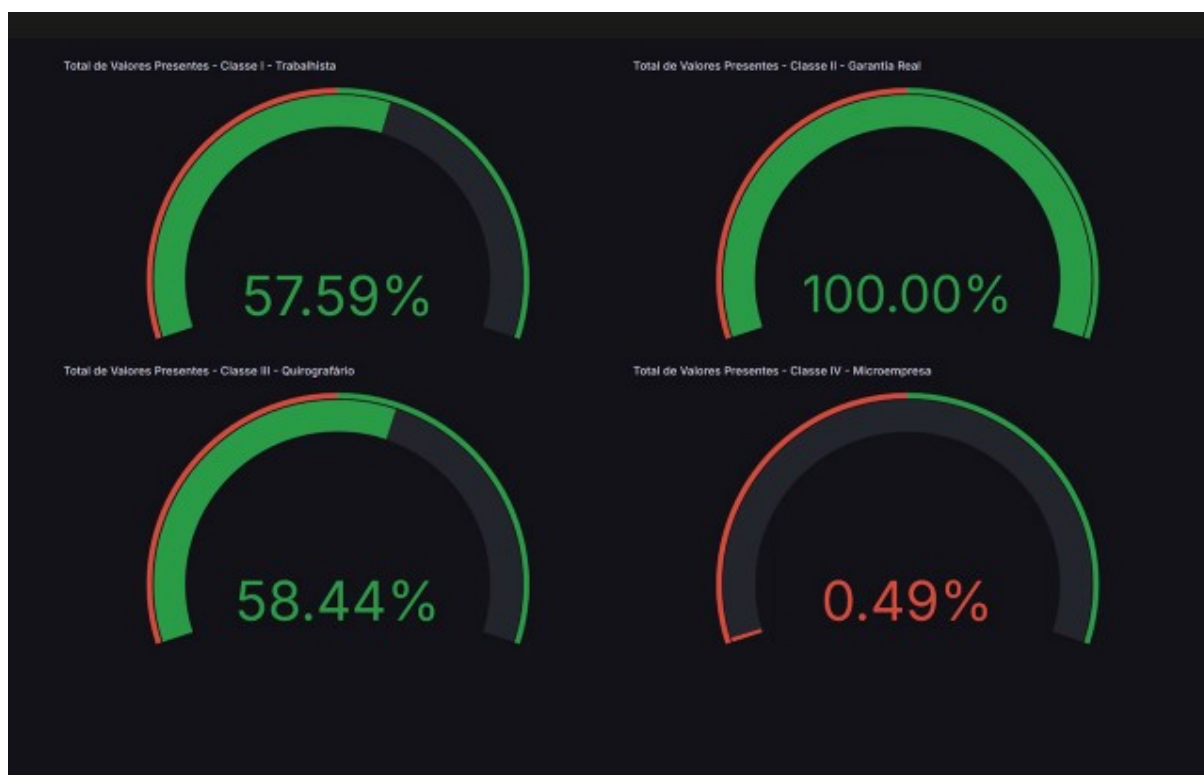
Total de Valores Presentes - Classe I - Trabalhista

57.59%

Total de Valores Presentes - Classe II - Garantia Real

100.00%

Total de Valores Presentes - Classe III - Quirografário

58.44%

Total de Valores Presentes - Classe IV - Microempresa

0.49%